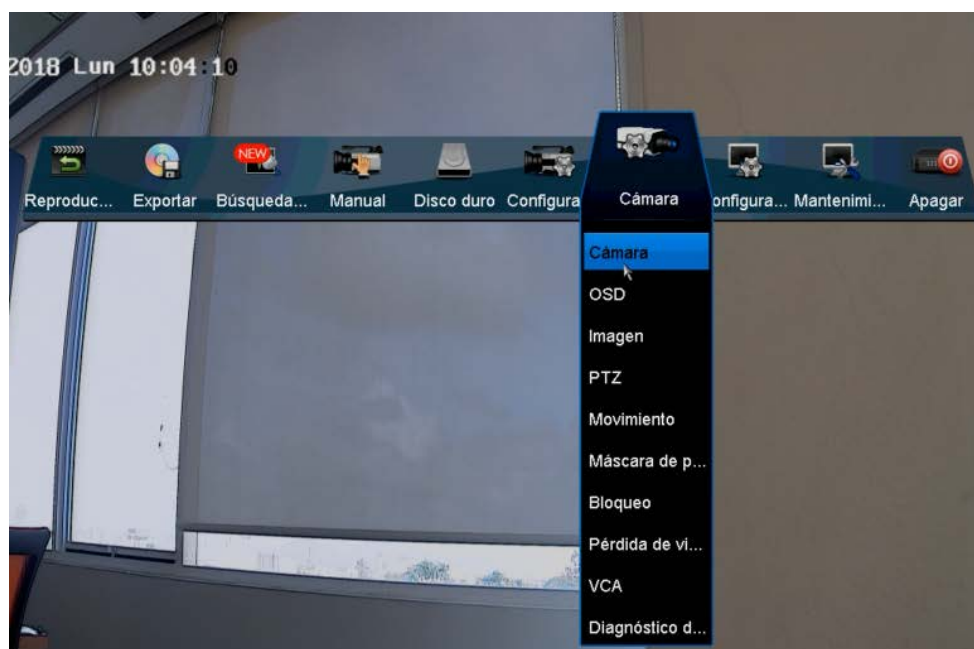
2018 Lun 10:04:10

Reproduc... Exportar NEW Búsqueda... Manual Disco duro Configura Cámara onfigura... Mantenimi... Apagar

Cámara
OSD
Imagen
PTZ
Movimiento
Máscara de p...
Bloqueo
Pérdida de vi...
VCA
Diagnóstico d...